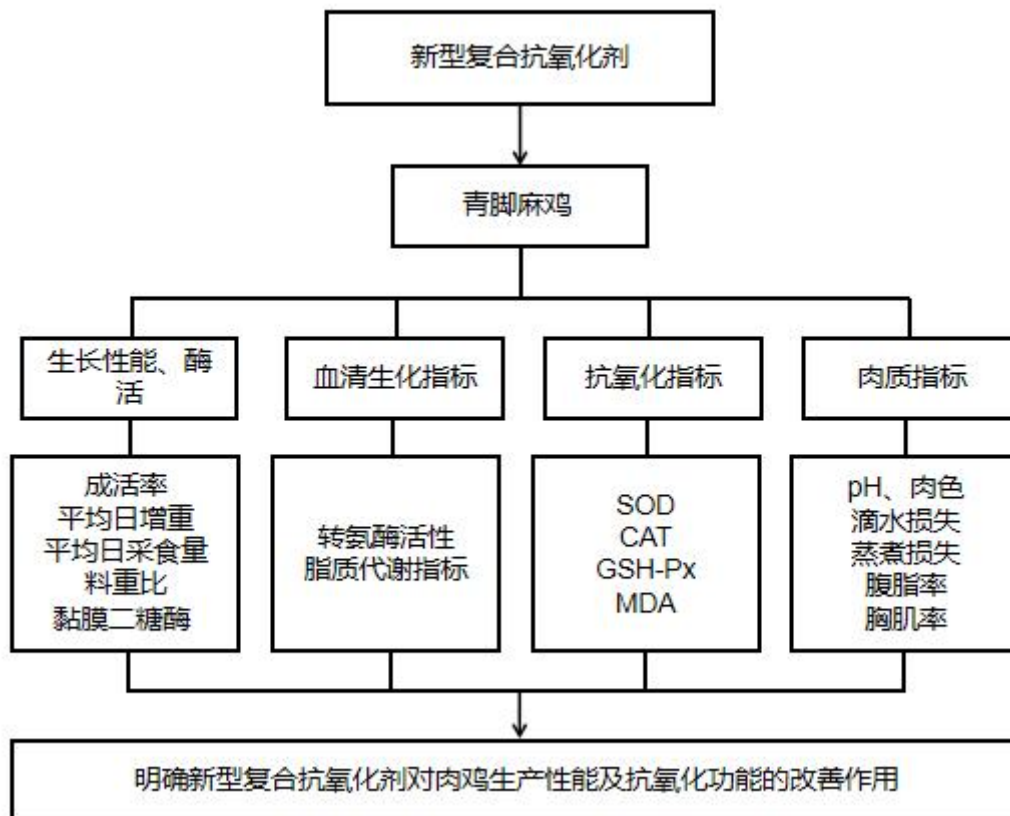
新型复合抗氧化剂

青脚麻鸡

生长性能、酶活

血清生化指标

抗氧化指标

肉质指标

成活率
平均日增重
平均日采食量
料重比
黏膜二糖酶

转氨酶活性
脂质代谢指标

SOD
CAT
GSH-Px
MDA

pH、肉色
滴水损失
蒸煮损失
腹脂率
胸肌率

明确新型复合抗氧化剂对肉鸡生产性能及抗氧化功能的改善作用